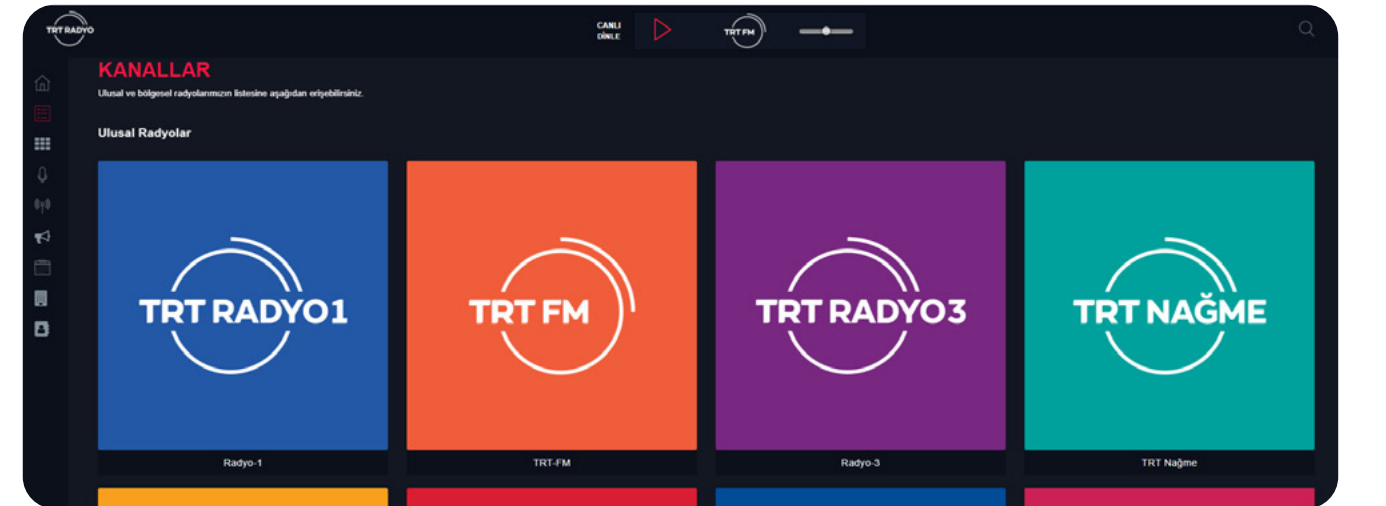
TRT RADYO

CANLI DİNLE

TRT FM

KANALLAR

Ulusal ve bölgesel radyolarımızın listesine aşağıdan erişebilirsiniz.

Ulusal Radyolar

TRT RADYO1

Radyo-1

TRT FM

TRT-FM

TRT RADYO3

Radyo-3

TRT NAĞME

TRT Nağme